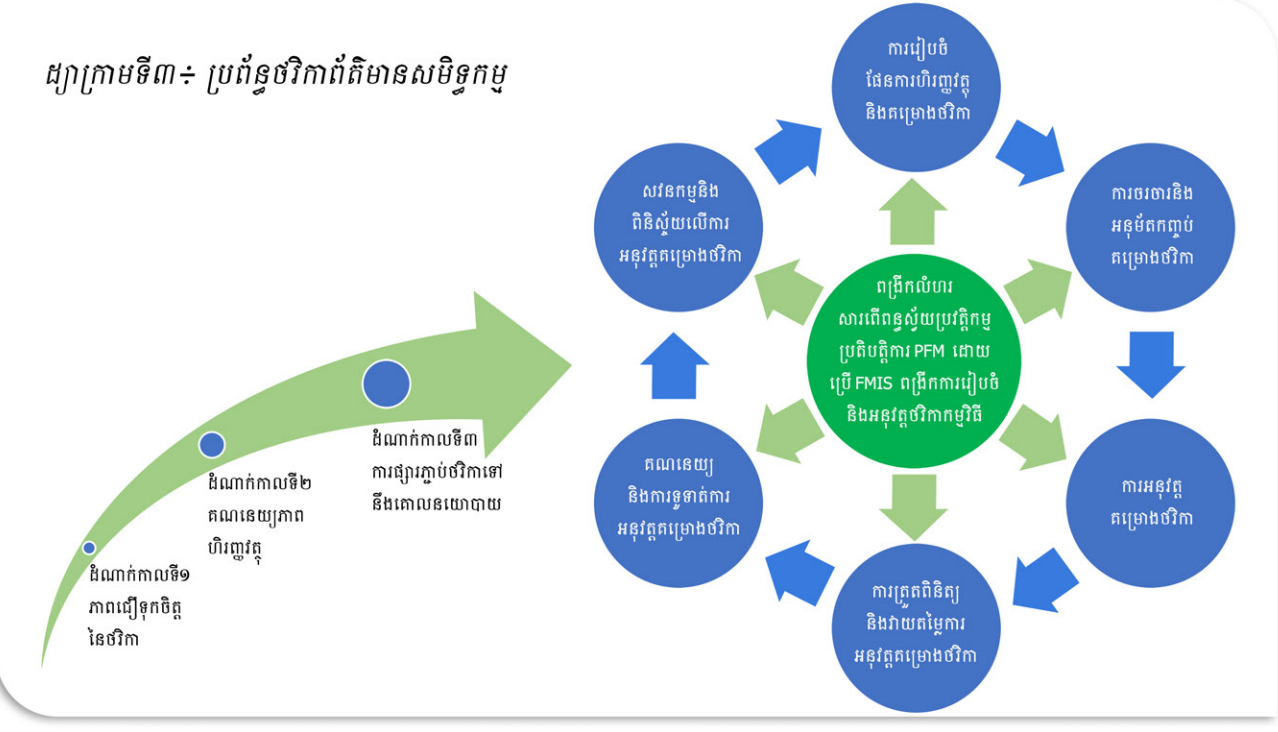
ដ្យាក្រាមទី៣÷ ប្រព័ន្ធថវិកាព័ត៌មានសមិទ្ធកម្ម

ដំណាក់កាលទី១ ភាពជឿទុកចិត្ត នៃថវិកា

ដំណាក់កាលទី២ គណនេយ្យភាព ហិរញ្ញវត្ថុ

ដំណាក់កាលទី៣ ការផ្សារភ្ជាប់ថវិកាទៅ នឹងគោលនយោបាយ

ការរៀបចំ ផែនការហិរញ្ញវត្ថុ និងគម្រោងថវិកា

ការចរចារនិង អនុម័តកញ្ចប់ គម្រោងថវិកា

ការអនុវត្ត គម្រោងថវិកា

ការត្រួតពិនិត្យ និងវាយតម្លៃការ អនុវត្តគម្រោងថវិកា

គណនេយ្យ និងការទូទាត់ការ អនុវត្តគម្រោងថវិកា

សវនកម្មនិង ពិនិស្ស័យលើការ អនុវត្តគម្រោងថវិកា

ពង្រឹកលំហរ សារពើពន្ធស្វ័យប្រវត្តិកម្ម ប្រតិបត្តិការ PFM ដោយ ប្រើ FMIS ពង្រឹកការរៀបចំ និងអនុវត្តថវិកាកម្មវិធី